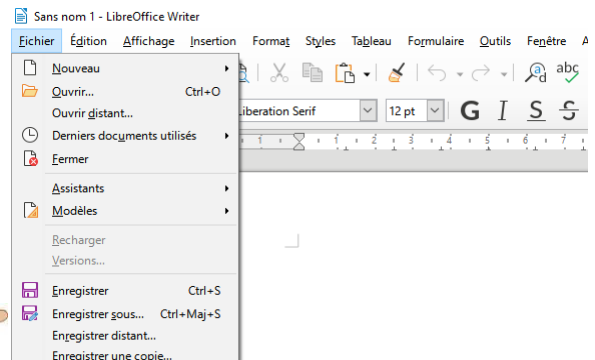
Sans nom 1 - LibreOffice Writer

Fichier Édition Affichage Insertion Format Styles Tableau Formulaire Outils Fenêtre A

Nouveau
Ouvrir... Ctrl+O
Ouvrir distant...
Derniers documents utilisés
Fermer
Assistants
Modèles
Recharger
Versions...
Enregistrer Ctrl+S
Enregistrer sous... Ctrl+Maj+S
Enregistrer distant...
Enregistrer une copie...

abc
Liberation Serif
12 pt
G I S S